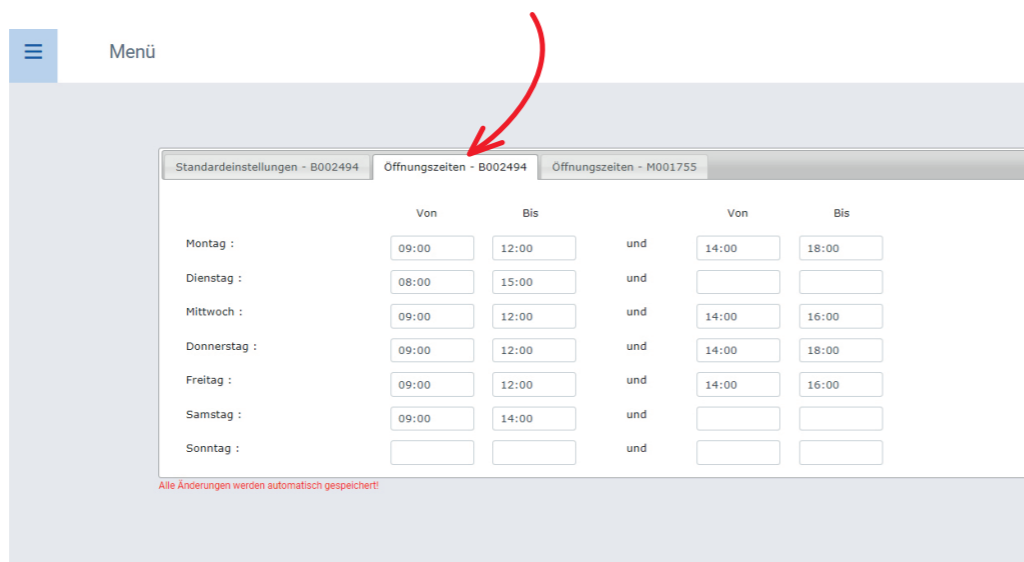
Menü

Standardeinstellungen - B002494 | Öffnungszeiten - B002494 | Öffnungszeiten - M001755

| | Von | Bis | | Von | Bis |
|---|---|---|---|---|---|
| Montag : | 09:00 | 12:00 | und | 14:00 | 18:00 |
| Dienstag : | 08:00 | 15:00 | und | | |
| Mittwoch : | 09:00 | 12:00 | und | 14:00 | 16:00 |
| Donnerstag : | 09:00 | 12:00 | und | 14:00 | 18:00 |
| Freitag : | 09:00 | 12:00 | und | 14:00 | 16:00 |
| Samstag : | 09:00 | 14:00 | und | | |
| Sonntag : | | | und | | |

Alle Änderungen werden automatisch gespeichert!